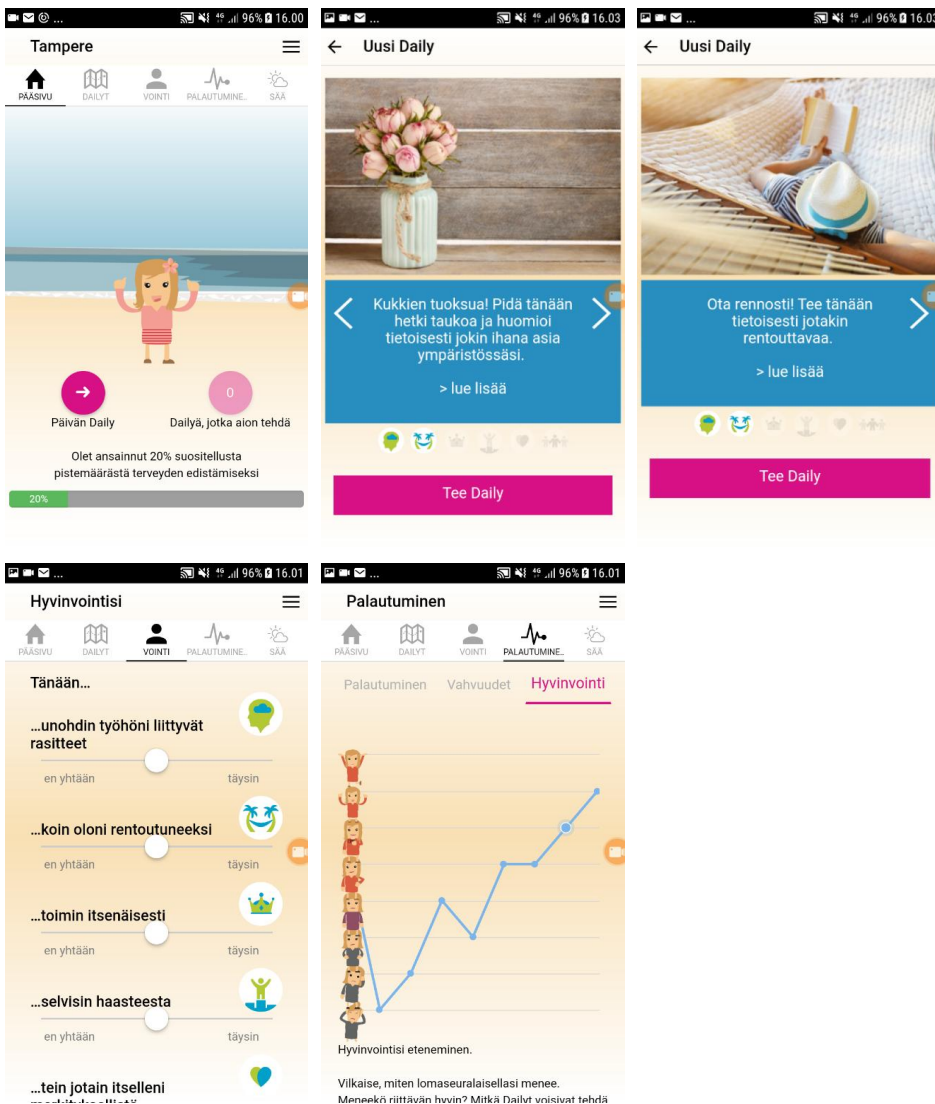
96% 16.00

Tampere

PÄÄSIVU DAILYT VOINTI PALAUTUMINE.. SÄÄ

→ Päivän Daily

0 Dailyä, jotka aion tehdä

Olet ansainnut 20% suositellusta pistemäärästä terveyden edistämiseksi

20%

96% 16.03

← Uusi Daily

Kukkien tuoksua! Pidä tänään hetki taukoa ja huomioi tietoisesti jokin ihana asia ympäristössäsi.

> lue lisää

Tee Daily

96% 16.03

← Uusi Daily

Ota rennosti! Tee tänään tietoisesti jotakin rentouttavaa.

> lue lisää

Tee Daily

96% 16.01

Hyvinvointisi

PÄÄSIVU DAILYT VOINTI PALAUTUMINE.. SÄÄ

Tänään...

...unohdin työhöni liittyvät rasitteet

en yhtään täysin

...koin oloni rentoutuneeksi

en yhtään täysin

...toimin itsenäisesti

en yhtään täysin

...selvisin haasteesta

en yhtään täysin

...tein jotain itselleni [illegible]

96% 16.01

Palautuminen

PÄÄSIVU DAILYT VOINTI PALAUTUMINE.. SÄÄ

Palautuminen Vahvuudet Hyvinvointi

Hyvinvointisi eteneminen.

Vilkaise, miten lomaseuralaisellasi menee. Meneekö riittävän hyvin? Mitkä Dailyt voisivat tehdä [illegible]